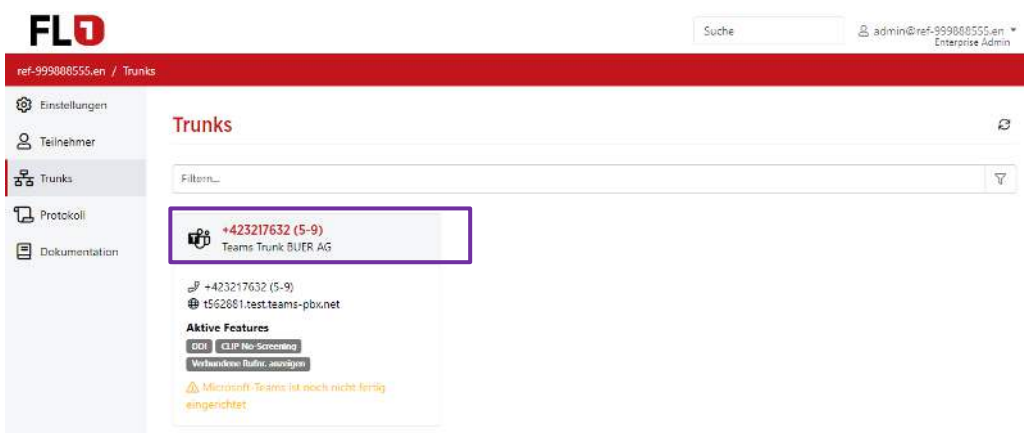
FL1

Suche

admin@ref-999888555.en
Enterprise Admin

ref-999888555.en / Trunks

Einstellungen
Teilnehmer
Trunks
Protokoll
Dokumentation

Trunks

Filtern...

+423217632 (5-9)
Teams Trunk BUER AG

+423217632 (5-9)
t562881.test.teams-pbx.net

Aktive Features
DDI
CLIP No-Screening
Verbundene Rufnr. anzeigen

Microsoft-Teams ist noch nicht fertig eingerichtet